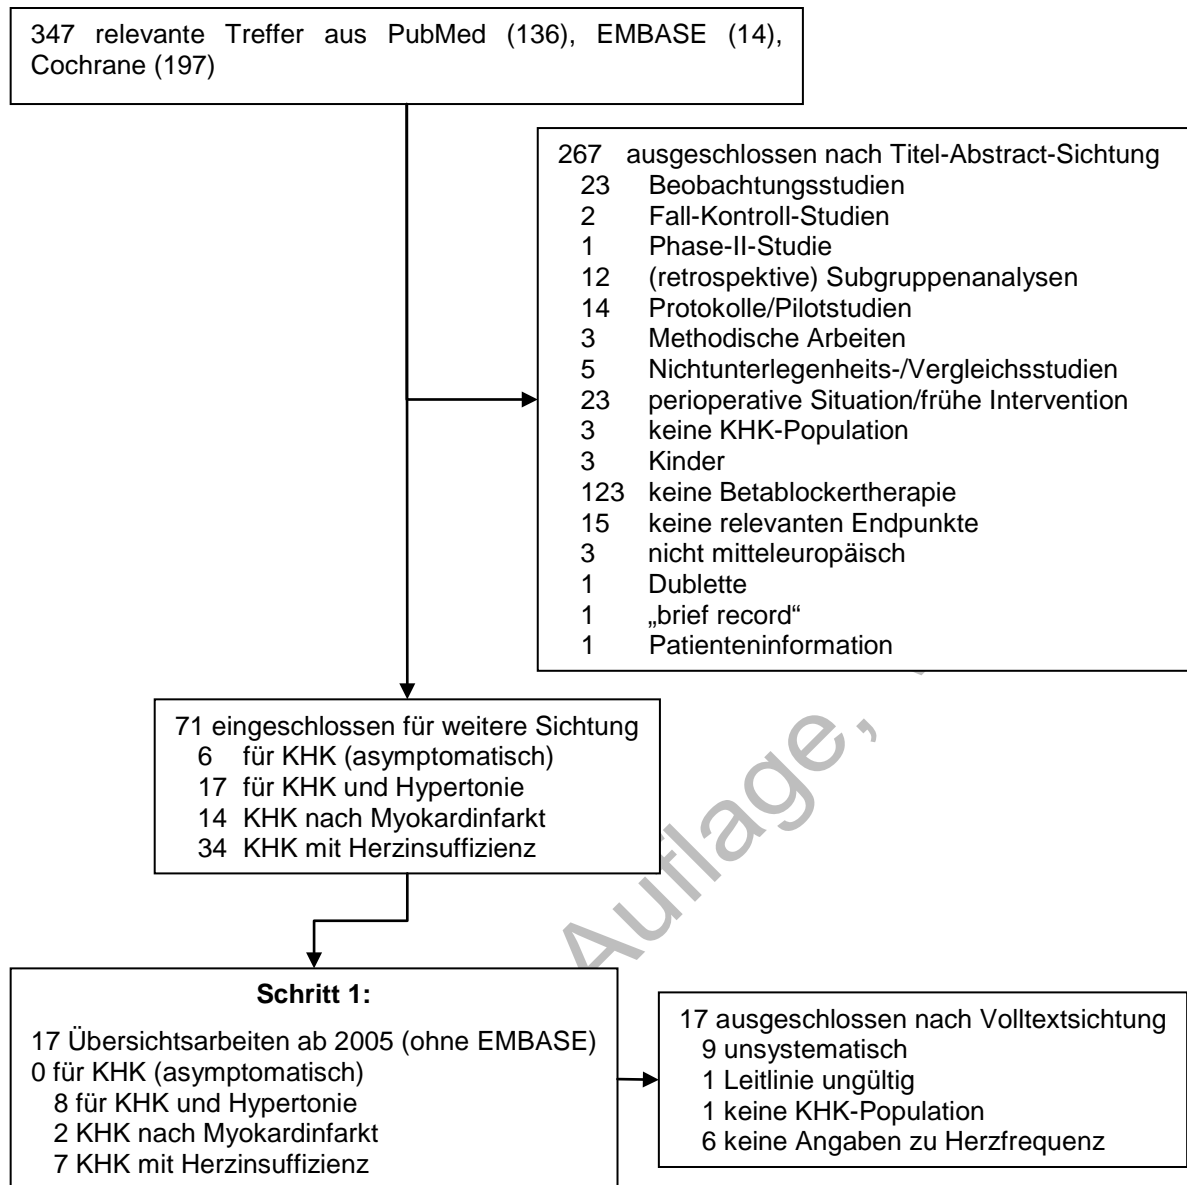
347 relevante Treffer aus PubMed (136), EMBASE (14), Cochrane (197)

267 ausgeschlossen nach Titel-Abstract-Sichtung
23 Beobachtungsstudien
2 Fall-Kontroll-Studien
1 Phase-II-Studie
12 (retrospektive) Subgruppenanalysen
14 Protokolle/Pilotstudien
3 Methodische Arbeiten
5 Nichtunterlegenheits-/Vergleichsstudien
23 perioperative Situation/frühe Intervention
3 keine KHK-Population
3 Kinder
123 keine Betablockertherapie
15 keine relevanten Endpunkte
3 nicht mitteleuropäisch
1 Dublette
1 „brief record“
1 Patienteninformation

71 eingeschlossen für weitere Sichtung
6 für KHK (asymptomatisch)
17 für KHK und Hypertonie
14 KHK nach Myokardinfarkt
34 KHK mit Herzinsuffizienz

Auflage,

Schritt 1:
17 Übersichtsarbeiten ab 2005 (ohne EMBASE)
0 für KHK (asymptomatisch)
8 für KHK und Hypertonie
2 KHK nach Myokardinfarkt
7 KHK mit Herzinsuffizienz

17 ausgeschlossen nach Volltextsichtung
9 unsystematisch
1 Leitlinie ungültig
1 keine KHK-Population
6 keine Angaben zu Herzfrequenz